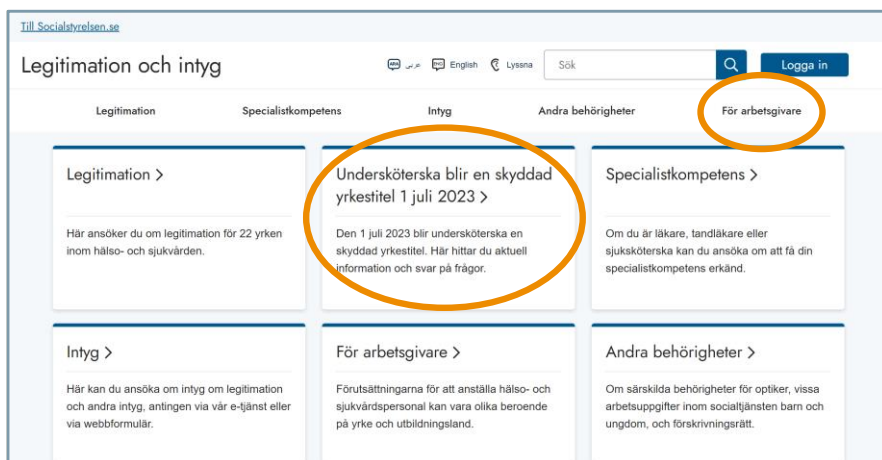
Till Socialstyrelsen.se

Legitimation och intyg

عربي English Lyssna Sök Logga in

Legitimation Specialistkompetens Intyg Andra behörigheter För arbetsgivare

Legitimation >

Här ansöker du om legitimation för 22 yrken inom hälso- och sjukvården.

Undersköterska blir en skyddad yrkestitel 1 juli 2023 >

Den 1 juli 2023 blir undersköterska en skyddad yrkestitel. Här hittar du aktuell information och svar på frågor.

Specialistkompetens >

Om du är läkare, tandläkare eller sjuksköterska kan du ansöka om att få din specialistkompetens erkänd.

Intyg >

Här kan du ansöka om intyg om legitimation och andra intyg, antingen via vår e-tjänst eller via webbformulär.

För arbetsgivare >

Förutsättningarna för att anställa hälso- och sjukvårdspersonal kan vara olika beroende på yrke och utbildningsland.

Andra behörigheter >

Om särskilda behörigheter för optiker, vissa arbetsuppgifter inom socialtjänsten barn och ungdom, och förskrivningsrätt.